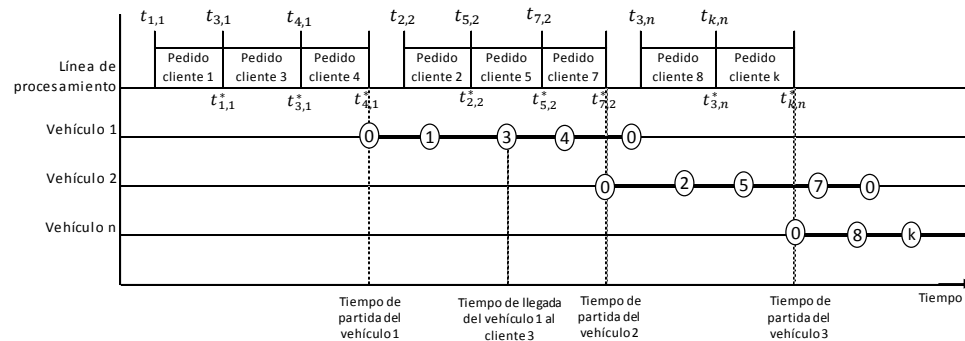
$t_{1,1}$ $t_{3,1}$ $t_{4,1}$ $t_{2,2}$ $t_{5,2}$ $t_{7,2}$ $t_{3,n}$ $t_{k,n}$

Línea de procesamiento

Pedido cliente 1 | Pedido cliente 3 | Pedido cliente 4 | Pedido cliente 2 | Pedido cliente 5 | Pedido cliente 7 | Pedido cliente 8 | Pedido cliente k

$t^*_{1,1}$ $t^*_{3,1}$ $t^*_{4,1}$ $t^*_{2,2}$ $t^*_{5,2}$ $t^*_{7,2}$ $t^*_{3,n}$ $t^*_{k,n}$

Vehículo 1 0 1 3 4 0

Vehículo 2 0 2 5 7 0

Vehículo n 0 8 k

Tiempo de partida del vehículo 1

Tiempo de llegada del vehículo 1 al cliente 3

Tiempo de partida del vehículo 2

Tiempo de partida del vehículo 3

Tiempo